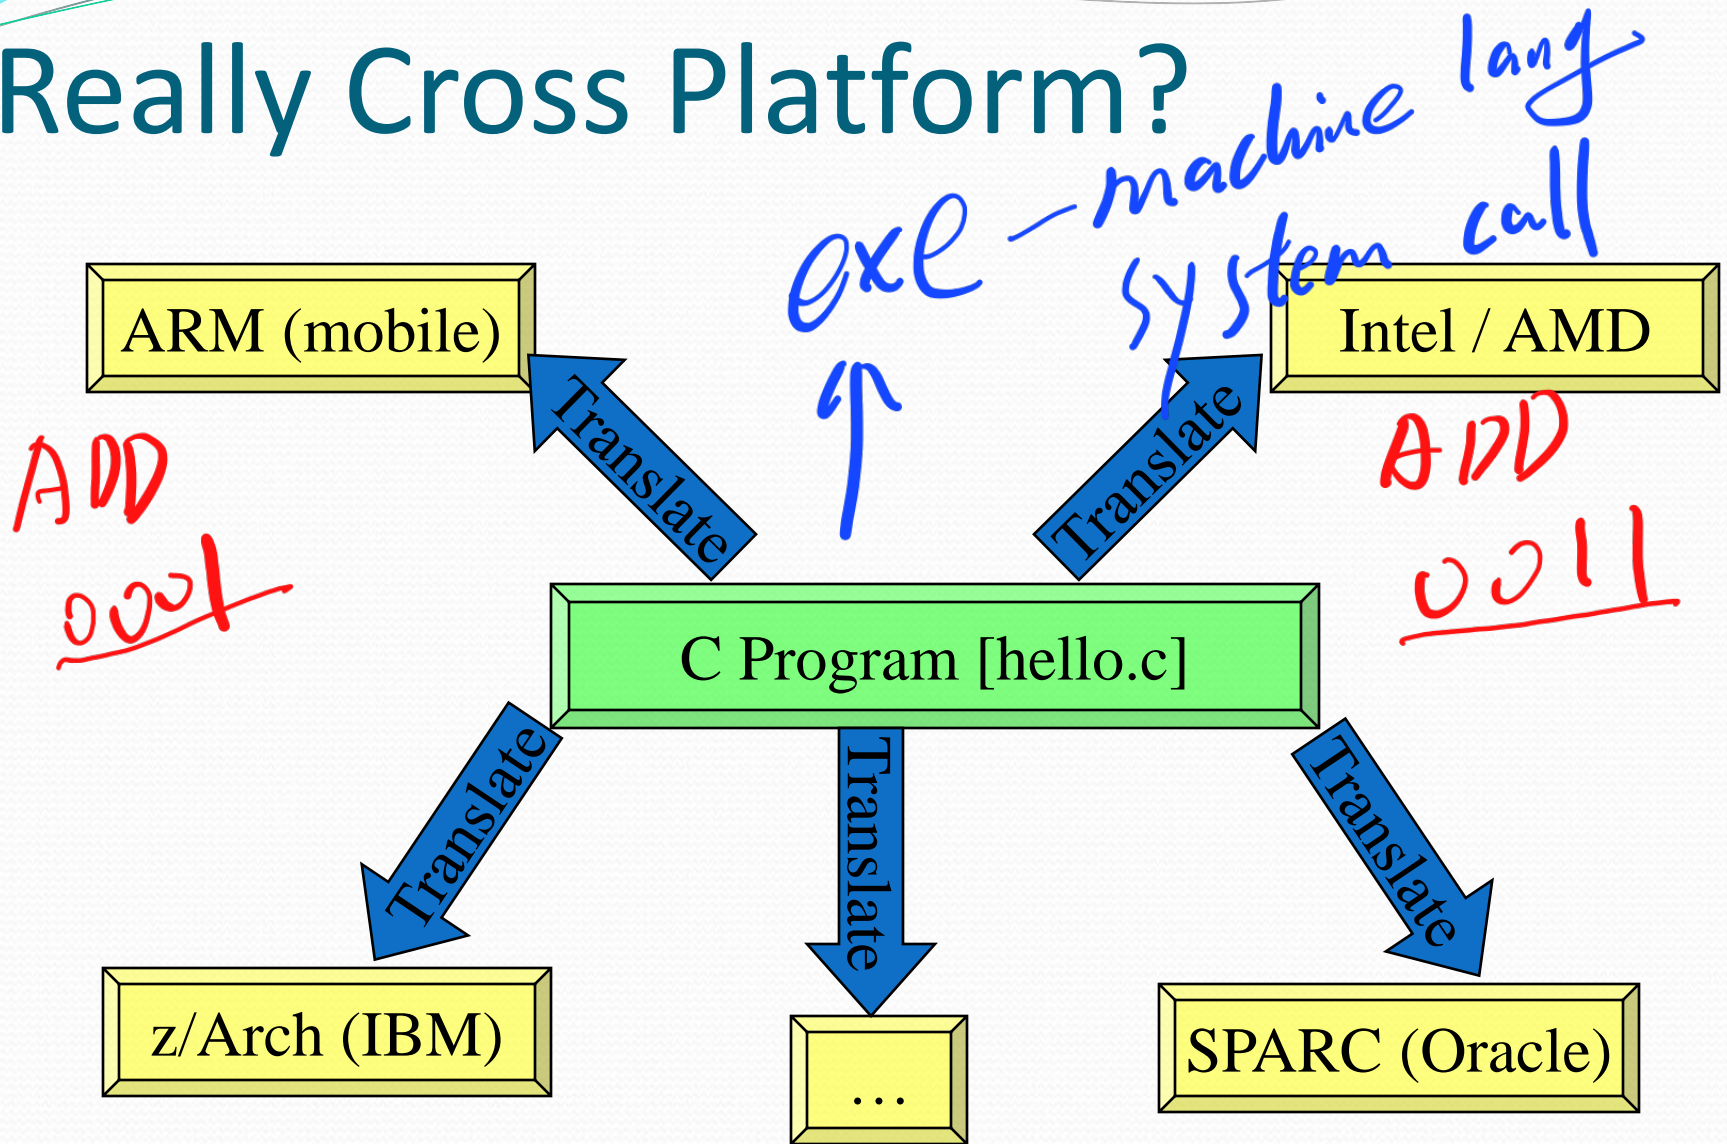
Really Cross Platform?

exe - machine lang
system call

ARM (mobile)

Intel / AMD

ADD
0001

ADD
0011

Translate

Translate

C Program [hello.c]

Translate

Translate

Translate

z/Arch (IBM)

…

SPARC (Oracle)